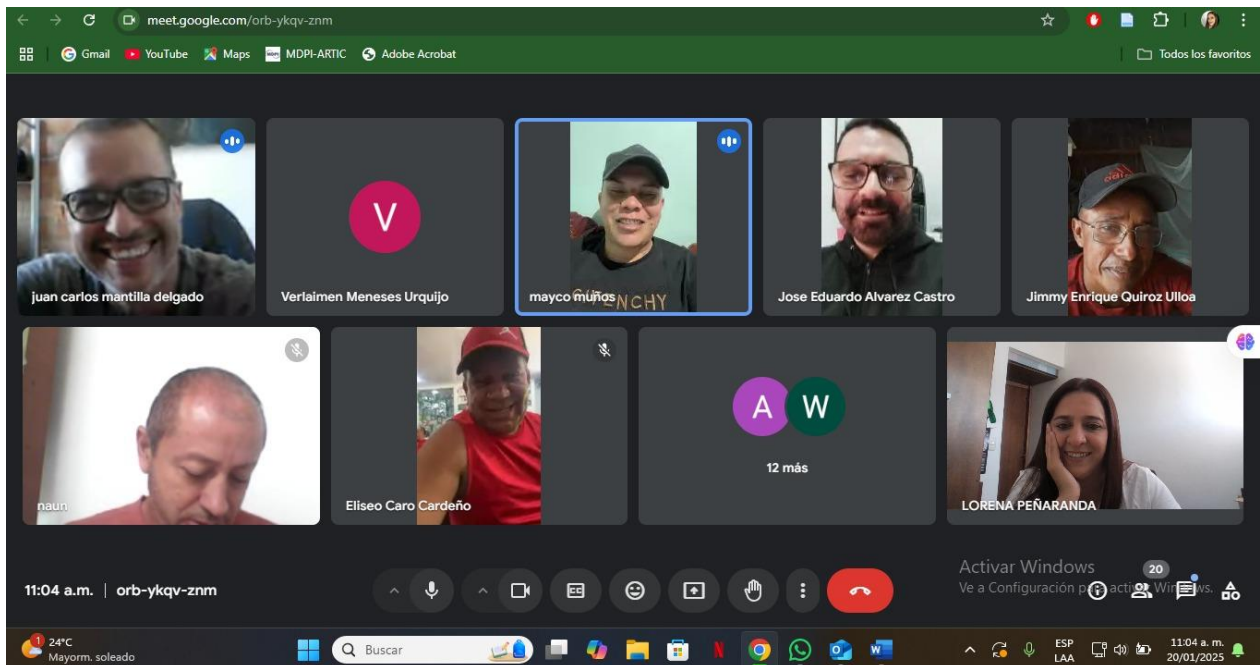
meet.google.com/orb-ykqv-znm

Gmail YouTube Maps MDPI-ARTIC Adobe Acrobat

Todos los favoritos

juan carlos mantilla delgado

V

Verlaimen Meneses Urquijo

mayco muños

NCHY

Jose Eduardo Alvarez Castro

Jimmy Enrique Quiroz Ulloa

naun

Eliseo Caro Cardeño

A W

12 más

LORENA PEÑARANDA

Activar Windows
Ve a Configuración p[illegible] acti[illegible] Win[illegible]ws.

20

11:04 a.m. | orb-ykqv-znm

24°C
Mayorm. soleado

Buscar

ESP
LAA

11:04 a. m.
20/01/2025